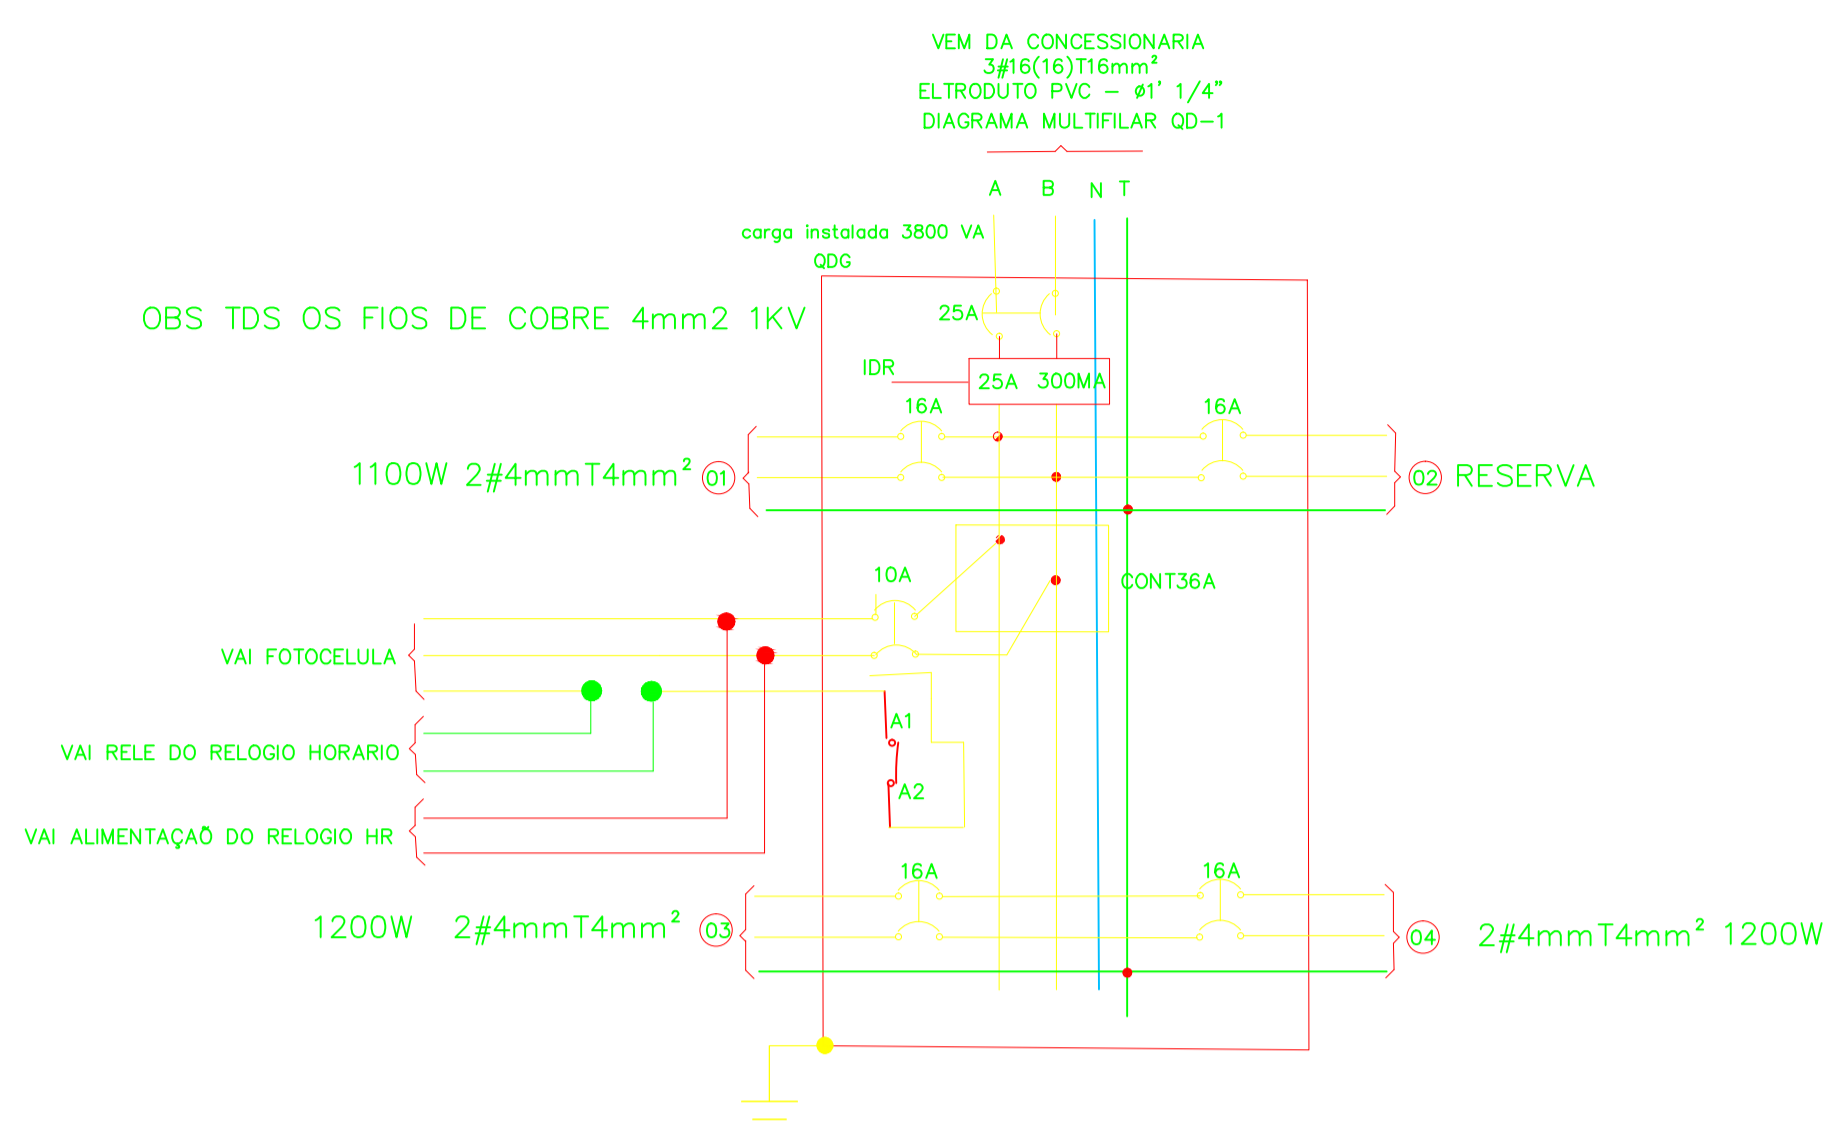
VEM DA CONCESSIONARIA
3#16(16)T16mm²
ELTRODUTO PVC – ø1' 1/4"
DIAGRAMA MULTIFILAR QD–1

A B N T

carga instalada 3800 VA
QDG

OBS TDS OS FIOS DE COBRE 4mm2 1KV

25A

IDR
25A 300MA

16A
16A

1100W 2#4mmT4mm² 01

02 RESERVA

10A

CONT36A

VAI FOTOCELULA

A1

VAI RELE DO RELOGIO HORARIO

A2

VAI ALIMENTAÇAÕ DO RELOGIO HR

16A
16A

1200W 2#4mmT4mm² 03

04 2#4mmT4mm² 1200W